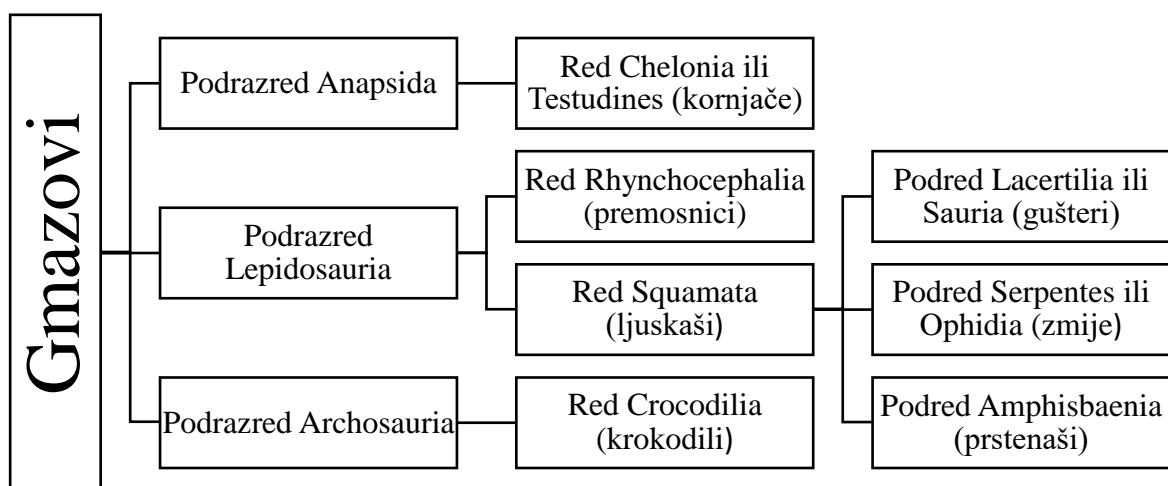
Gmazovi

Podrazred Anapsida

Red Chelonia ili Testudines (kornjače)

Podrazred Lepidosauria

Red Rhynchocephalia (premosnici)

Red Squamata (ljuskaši)

Podred Lacertilia ili Sauria (gušteri)

Podred Serpentes ili Ophidia (zmije)

Podred Amphisbaenia (prstenaši)

Podrazred Archosauria

Red Crocodilia (krokodili)